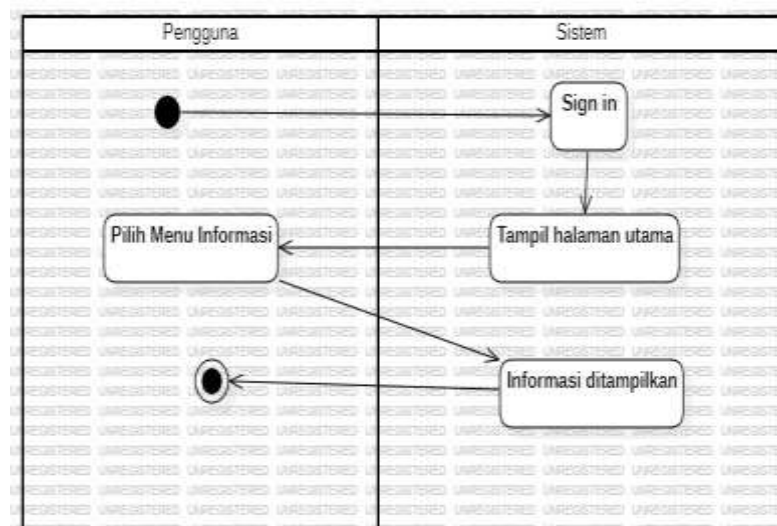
| Pengguna | Sistem |
|---|---|

Sign in

Pilih Menu Informasi

Tampil halaman utama

Informasi ditampilkan

UNREGISTERED UNREGISTERED UNREGISTERED UNREGISTERED UNREGISTERED UNREGISTERED UNREGISTERED UNREGISTERED UNREGISTERED UNREGISTERED